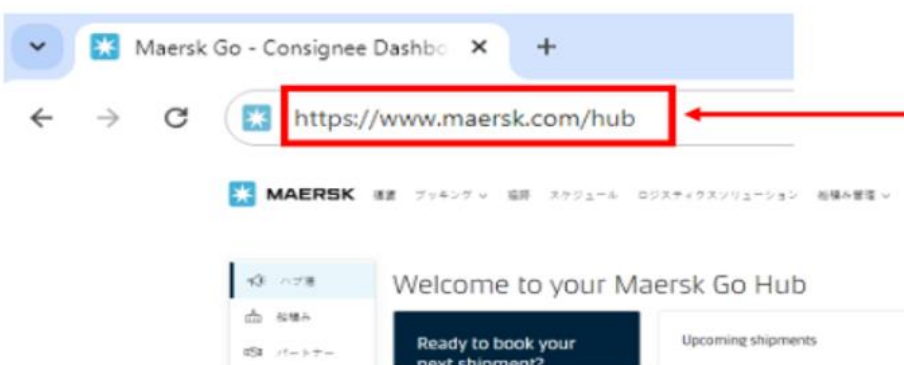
Maersk Go - Consignee Dashbo

https://www.maersk.com/hub

MAERSK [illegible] ブッキング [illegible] スケジュール ロジスティクスソリューション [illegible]

ハブ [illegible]

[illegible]

パートナー

Welcome to your Maersk Go Hub

Ready to book your next shipment?

Upcoming shipments